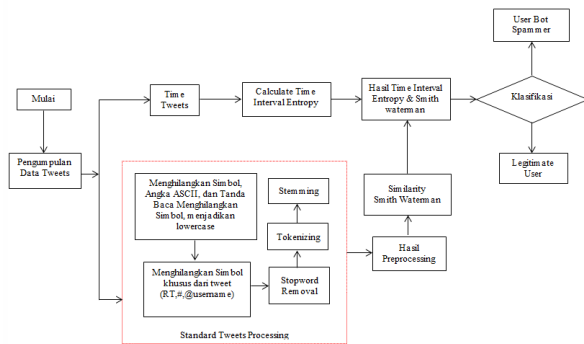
Mulai

Pengumpulan Data Tweets

Time Tweets

Calculate Time Interval Entropy

Hasil Time Interval Entropy & Smith waterman

Klasifikasi

User Bot Spammer

Legitimate User

Menghilangkan Simbol, Angka ASCII, dan Tanda Baca Menghilangkan Simbol, menjadikan lowercase

Stemming

Tokenizing

Menghilangkan Simbol khusus dari tweet (RT,#,@username)

Stopword Removal

Hasil Preprocessing

Similarity Smith Waterman

Standard Tweets Processing